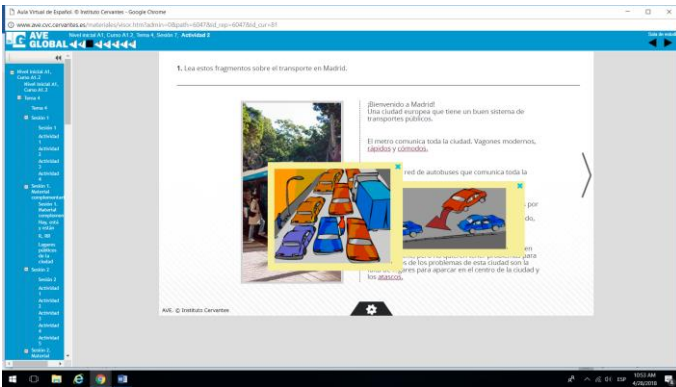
Aula Virtual de Español. © Instituto Cervantes - Google Chrome

www.ave.cvc.cervantes.es/materiales/visor.htm?admin=0&path=6047&id_rep=6047&id_cur=81

AVE GLOBAL

Nivel inicial A1, Curso A1.2, Tema 4, Sesión 7, Actividad 2

Tabla de estado

Nivel inicial A1, Curso A1.2

Nivel inicial A1, Curso A1.2

Tema 4

Tema 4

Sesión 1

Sesión 1

Actividad 1

Actividad 2

Actividad 3

Actividad 4

Sesión 1. Material complementario

Sesión 1. Material complementario

Hay, está y están

II. Mi

Lugares públicos de la ciudad

Sesión 2

Sesión 2

Actividad 1

Actividad 2

Actividad 3

Actividad 4

Actividad 5

Sesión 2. Material

1. Lea estos fragmentos sobre el transporte en Madrid.

¡Bienvenido a Madrid!
Una ciudad europea que tiene un buen sistema de transportes públicos.

El metro comunica toda la ciudad. Vagones modernos, rápidos y cómodos.

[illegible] red de autobuses que comunica toda la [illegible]

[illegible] por

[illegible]do,

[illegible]en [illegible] para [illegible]s de los problemas de esta ciudad son la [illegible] lugares para aparcar en el centro de la ciudad y los atascos.

AVE. © Instituto Cervantes

10:53 AM
4/26/2018
ESP